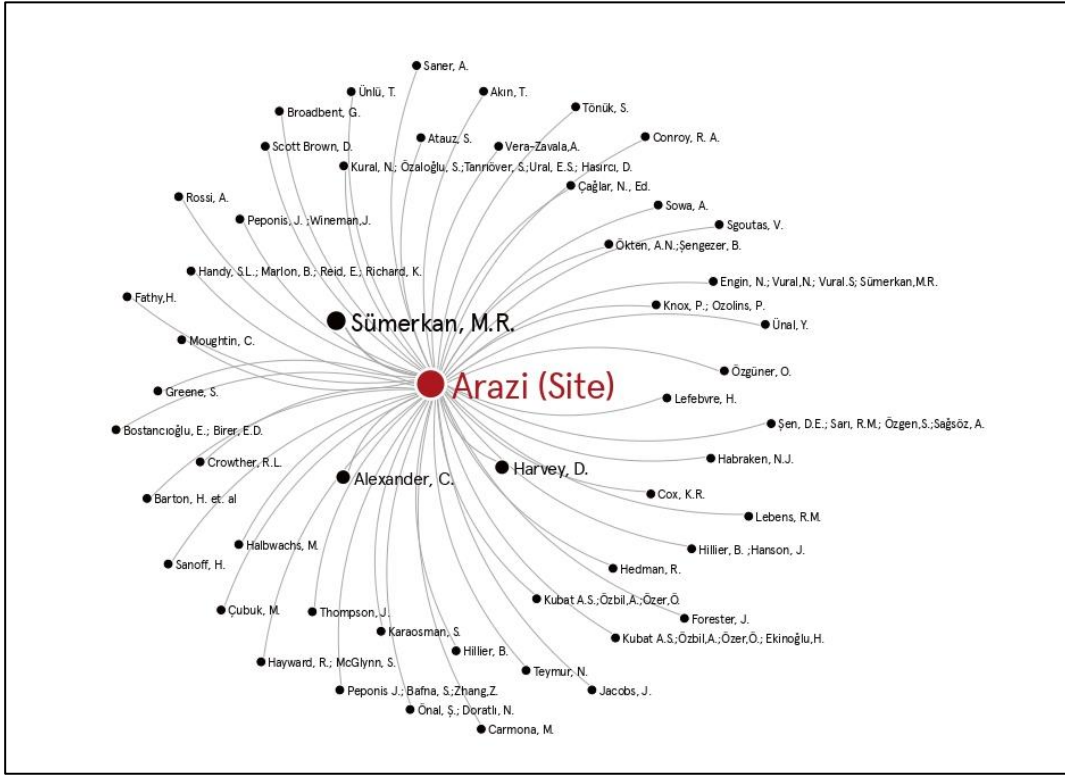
Saner, A.
Ünlü, T.
Akın, T.
Broadbent, G.
Tönük, S.
Ataüz, S.
Vera-Zavala,A.
Conroy, R. A.
Scott Brown, D.
Kural, N.; Özaloğlu, S.;Tanrıöver, S.;Ural, E.S.; Hasırcı, D.
Çağlar, N., Ed.
Rossi, A.
Sowa, A.
Peponis, J. ;Wineman,J.
Sgoutas, V.
Ökten, A.N.;Şengezer, B.
Handy, S.L.; Marlon, B.; Reid, E.; Richard, K.
Engin, N.; Vural,N.; Vural.S; Sümerkan,M.R.
Fathy,H.
Knox, P.; Ozolins, P.
Sümerkan, M.R.
Ünal, Y.
Moughtin, C.
Özgüner, O.
Arazi (Site)
Greene, S.
Lefebvre, H.
Bostancıoğlu, E.; Birer, E.D.
Şen, D.E.; Sarı, R.M.; Özgen,S.;Sağsöz, A.
Habraken, N.J.
Crowther, R.L.
Alexander, C.
Harvey, D.
Barton, H. et. al
Cox, K.R.
Lebens, R.M.
Halbwachs, M.
Hillier, B. ;Hanson, J.
Sanoff, H.
Hedman, R.
Kubat A.S.;Özbil,A.;Özer,Ö.
Çubuk, M.
Thompson, J.
Forester, J.
Karaosman, S.
Kubat A.S.;Özbil,A.;Özer,Ö.; Ekinoğlu,H.
Hayward, R.; McGlynn, S.
Hillier, B.
Teymur, N.
Peponis J.; Bafna, S.;Zhang,Z.
Jacobs, J.
Önal, Ş.; Doratlı, N.
Carmona, M.